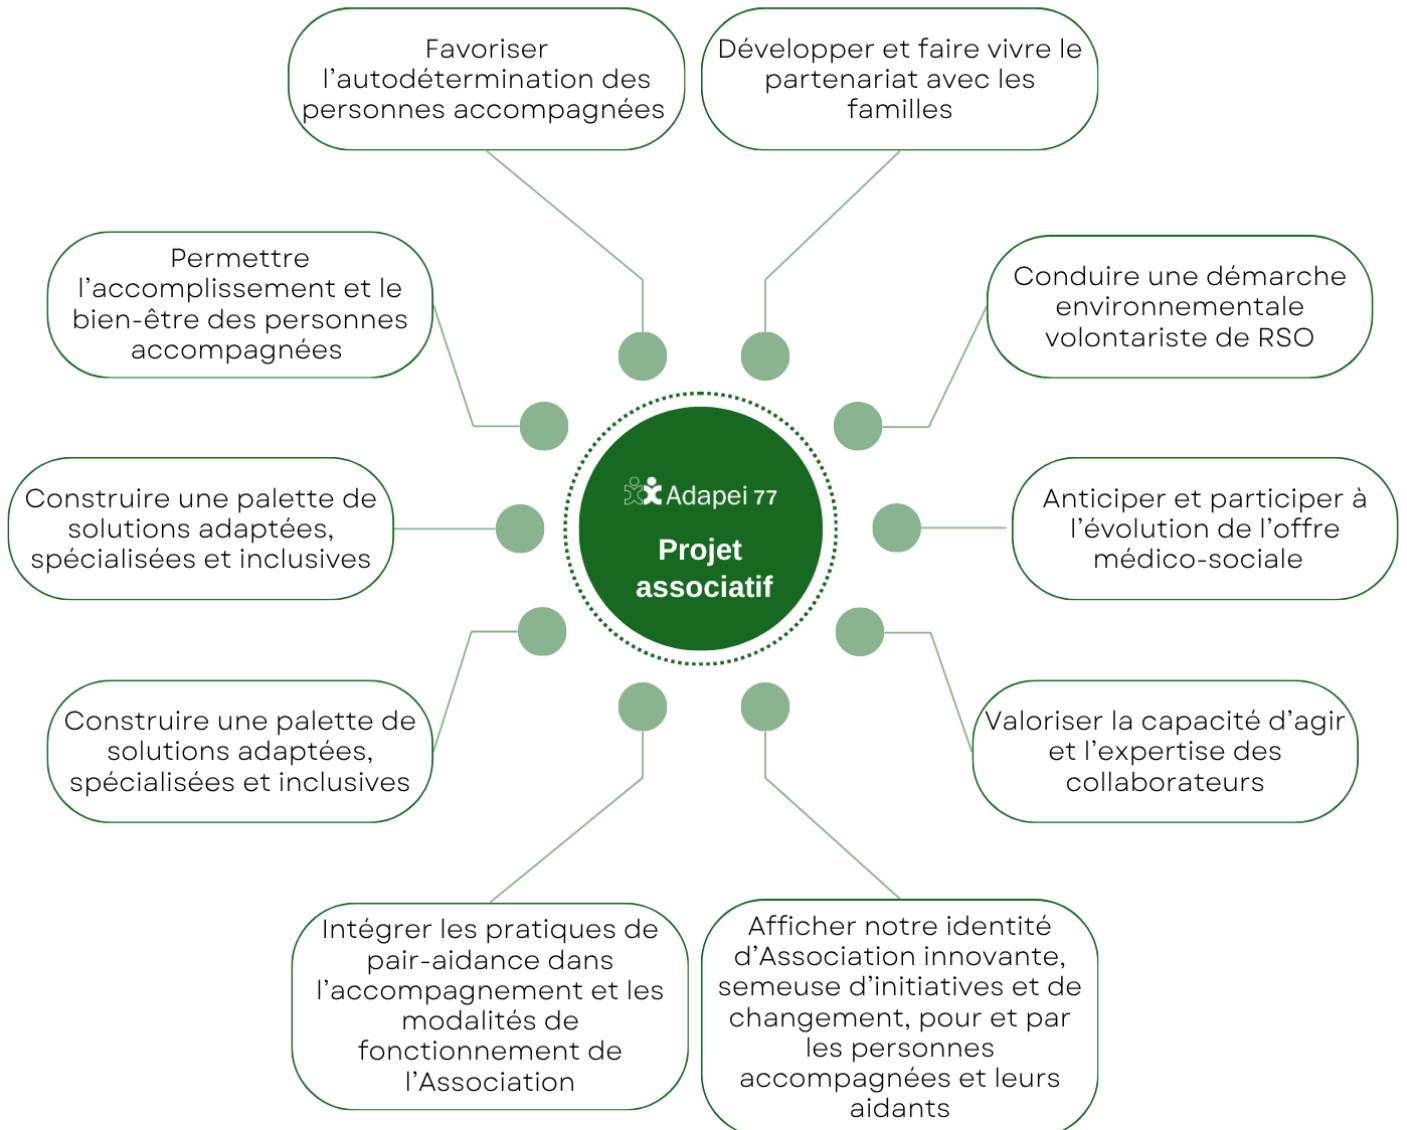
Adapei 77
Projet associatif

Favoriser l'autodétermination des personnes accompagnées

Développer et faire vivre le partenariat avec les familles

Permettre l'accomplissement et le bien-être des personnes accompagnées

Conduire une démarche environnementale volontariste de RSO

Construire une palette de solutions adaptées, spécialisées et inclusives

Anticiper et participer à l'évolution de l'offre médico-sociale

Construire une palette de solutions adaptées, spécialisées et inclusives

Valoriser la capacité d'agir et l'expertise des collaborateurs

Intégrer les pratiques de pair-aidance dans l'accompagnement et les modalités de fonctionnement de l'Association

Afficher notre identité d'Association innovante, semeuse d'initiatives et de changement, pour et par les personnes accompagnées et leurs aidants